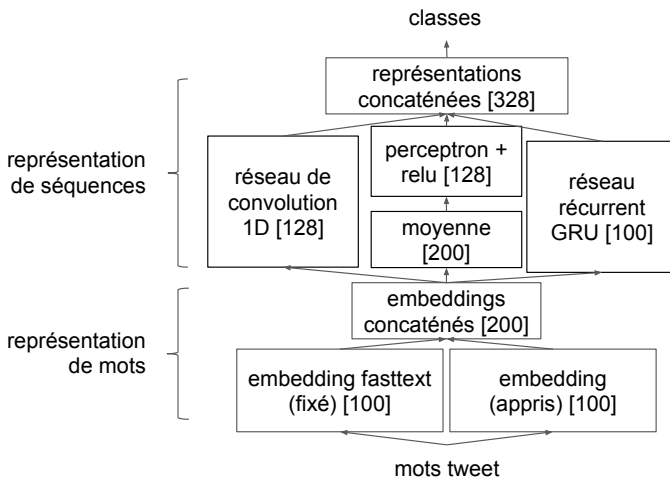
classes

représentations concaténées [328]

représentation de séquences

réseau de convolution 1D [128]

perceptron + relu [128]

moyenne [200]

réseau récurrent GRU [100]

embeddings concaténés [200]

représentation de mots

embedding fasttext (fixé) [100]

embedding (appris) [100]

mots tweet